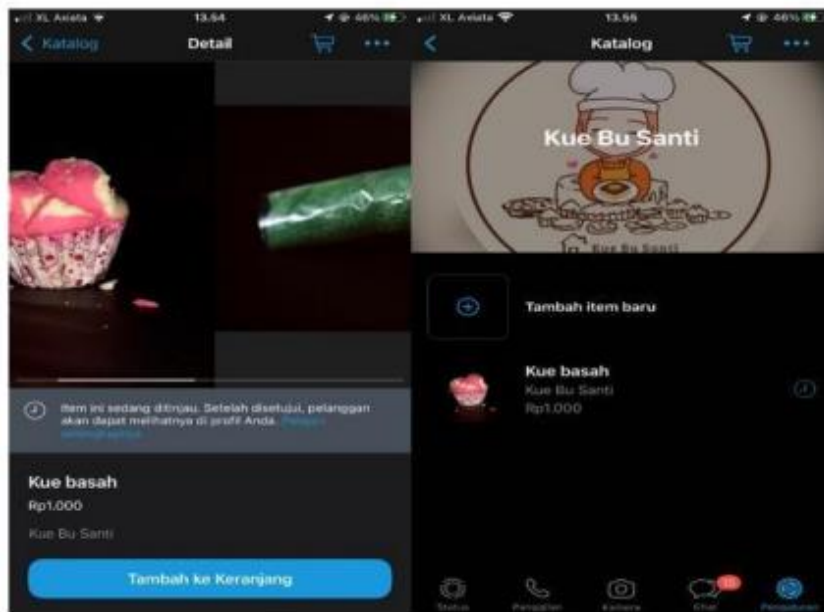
XL Axiata 13.54 46%
Katalog
Detail

Item ini sedang ditinjau. Setelah disetujui, pelanggan akan dapat melihatnya di profil Anda. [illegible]

Kue basah
Rp1.000
Kue Bu Santi

Tambah ke Keranjang

XL Axiata 13.55 46%
Katalog

Kue Bu Santi

Kue Bu Santi

Tambah item baru

Kue basah
Kue Bu Santi
Rp1.000

Status
Panggilan
Kamera
Chat
Pengaturan